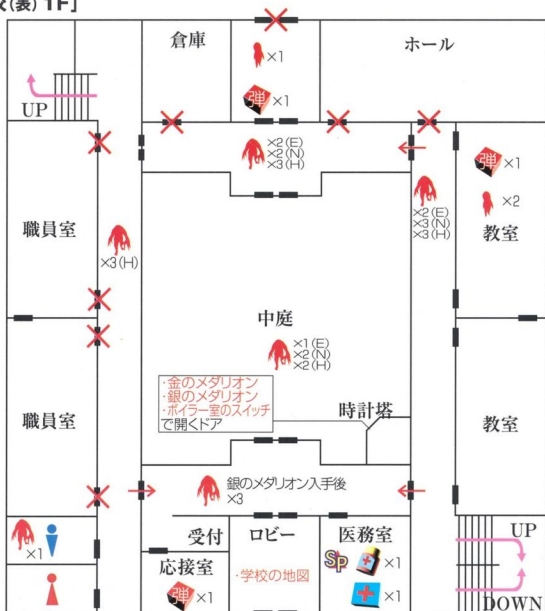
校(表) 1F」

倉庫
×1
弾 ×1
ホール

UP

×2(E)
×2(N)
×3(H)

弾 ×1
×2

職員室
×3(H)

×2(E)
×3(N)
×3(H)

教室

中庭
×1(E)
×2(N)
×2(H)

·金のメダリオン
·銀のメダリオン
·ボイラー室のスイッチ
で開くドア

時計塔

職員室

教室

銀のメダリオン入手後
×3

×1

受付
ロビー
医務室
SP ×1
×1

応接室
弾 ×1
·学校の地図

UP
DOWN